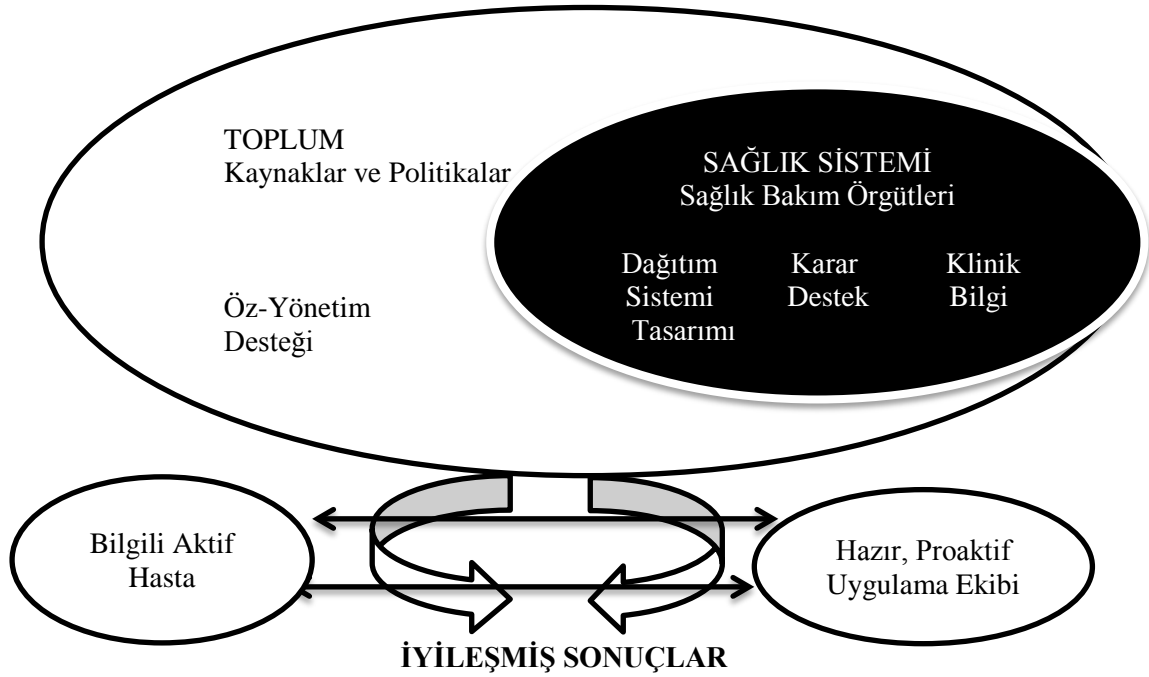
TOPLUM
Kaynaklar ve Politikalar

SAĞLIK SİSTEMİ
Sağlık Bakım Örgütleri

Dağıtım Sistemi Tasarımı

Karar Destek

Klinik Bilgi

Öz-Yönetim Desteği

Bilgili Aktif Hasta

Hazır, Proaktif Uygulama Ekibi

İYİLEŞMİŞ SONUÇLAR